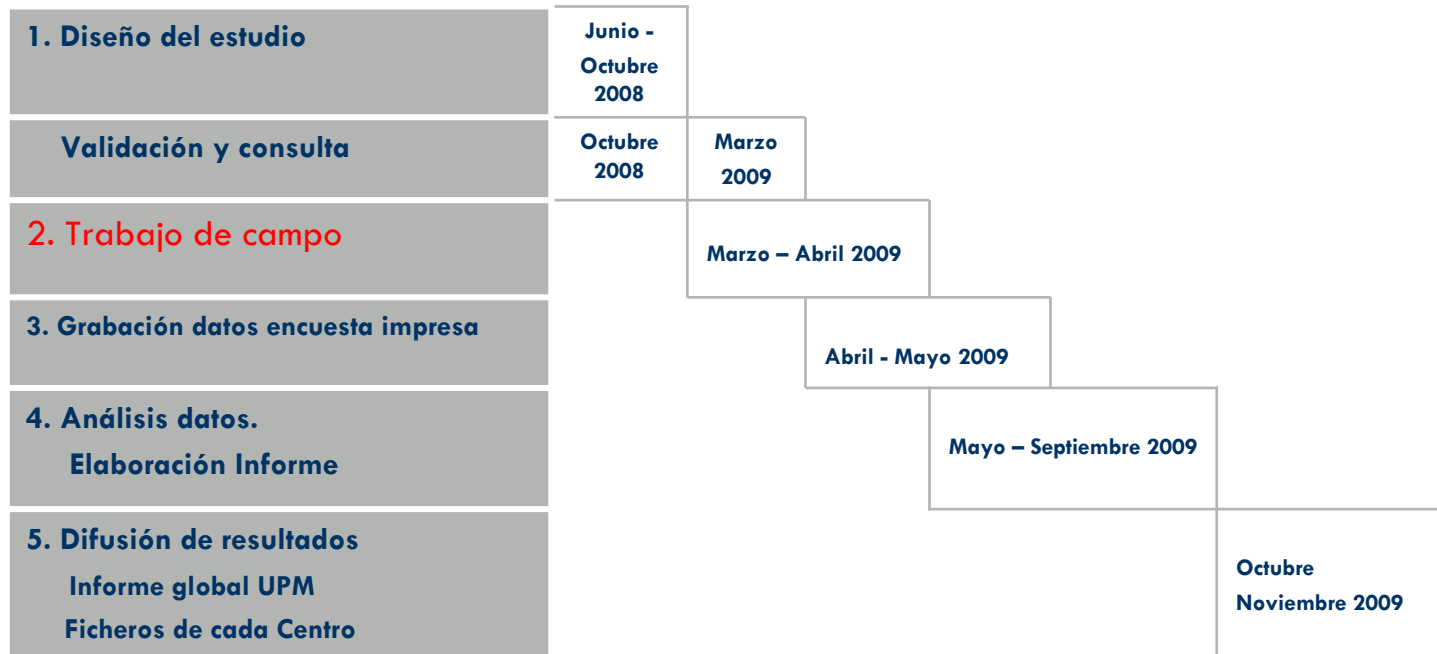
1. Diseño del estudio

Junio - Octubre 2008

Validación y consulta

Octubre 2008

Marzo 2009

2. Trabajo de campo

Marzo – Abril 2009

3. Grabación datos encuesta impresa

Abril - Mayo 2009

4. Análisis datos. Elaboración Informe

Mayo – Septiembre 2009

5. Difusión de resultados
Informe global UPM
Ficheros de cada Centro

Octubre Noviembre 2009